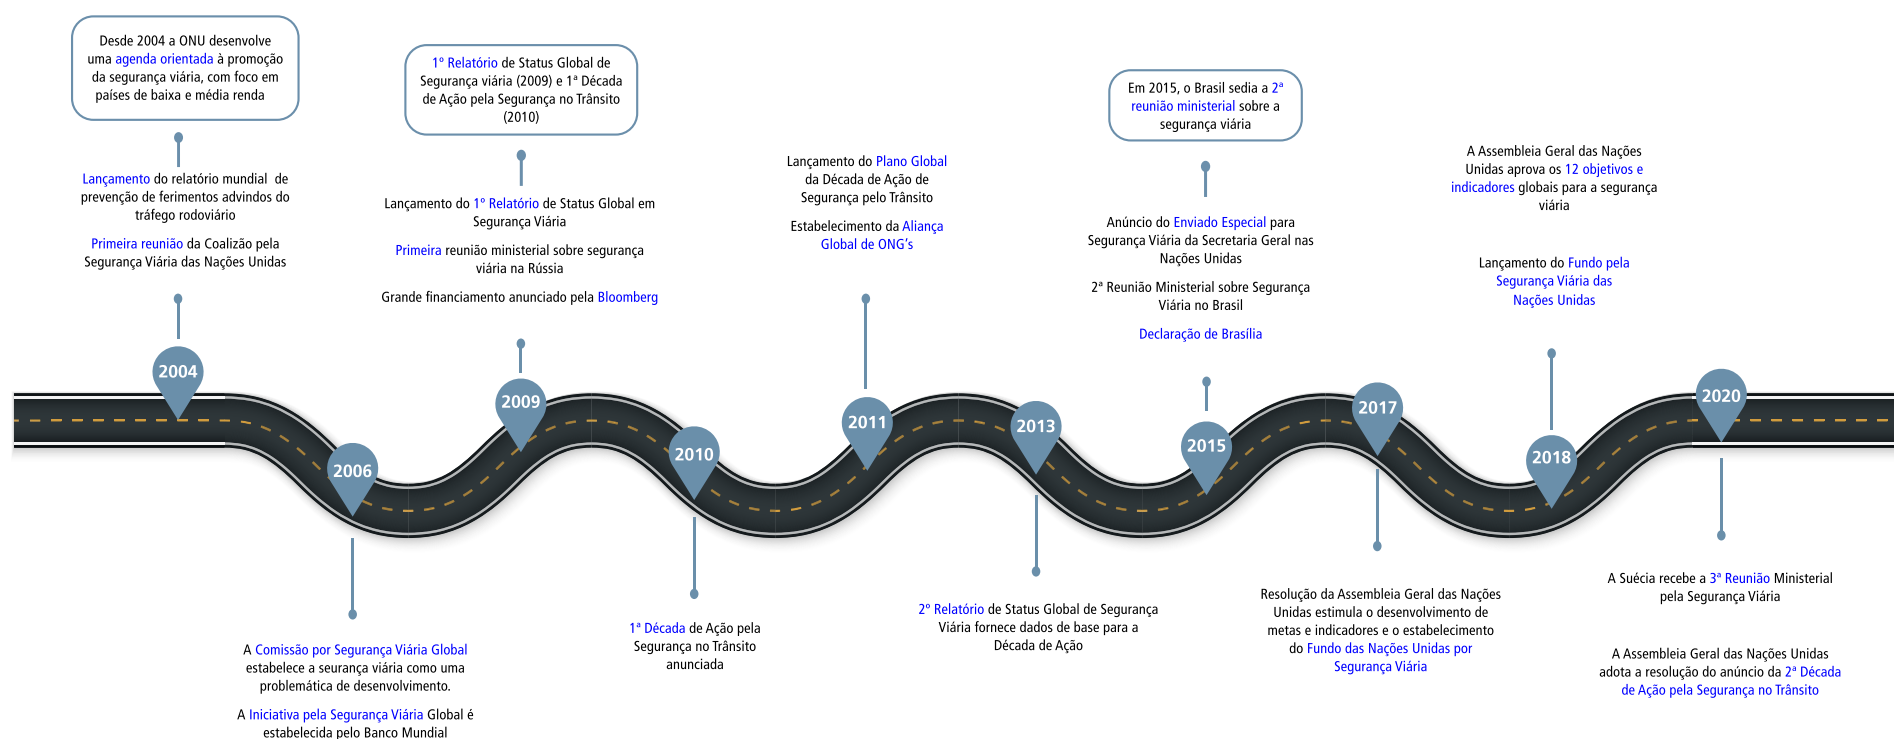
Desde 2004 a ONU desenvolve uma agenda orientada à promoção da segurança viária, com foco em países de baixa e média renda

Lançamento do relatório mundial de prevenção de ferimentos advindos do tráfego rodoviário

Primeira reunião da Coalizão pela Segurança Viária das Nações Unidas

2004

2006

A Comissão por Segurança Viária Global estabelece a segurança viária como uma problemática de desenvolvimento.

A Iniciativa pela Segurança Viária Global é estabelecida pelo Banco Mundial

1° Relatório de Status Global de Segurança viária (2009) e 1ª Década de Ação pela Segurança no Trânsito (2010)

Lançamento do 1° Relatório de Status Global em Segurança Viária

Primeira reunião ministerial sobre segurança viária na Rússia

Grande financiamento anunciado pela Bloomberg

2009

2010

1ª Década de Ação pela Segurança no Trânsito anunciada

Lançamento do Plano Global da Década de Ação de Segurança pelo Trânsito

Estabelecimento da Aliança Global de ONG's

2011

2013

2° Relatório de Status Global de Segurança Viária fornece dados de base para a Década de Ação

Em 2015, o Brasil sedia a 2ª reunião ministerial sobre a segurança viária

Anúncio do Enviado Especial para Segurança Viária da Secretaria Geral nas Nações Unidas

2ª Reunião Ministerial sobre Segurança Viária no Brasil

Declaração de Brasília

2015

2017

Resolução da Assembleia Geral das Nações Unidas estimula o desenvolvimento de metas e indicadores e o estabelecimento do Fundo das Nações Unidas por Segurança Viária

A Assembleia Geral das Nações Unidas aprova os 12 objetivos e indicadores globais para a segurança viária

Lançamento do Fundo pela Segurança Viária das Nações Unidas

2018

2020

A Suécia recebe a 3ª Reunião Ministerial pela Segurança Viária

A Assembleia Geral das Nações Unidas adota a resolução do anúncio da 2ª Década de Ação pela Segurança no Trânsito